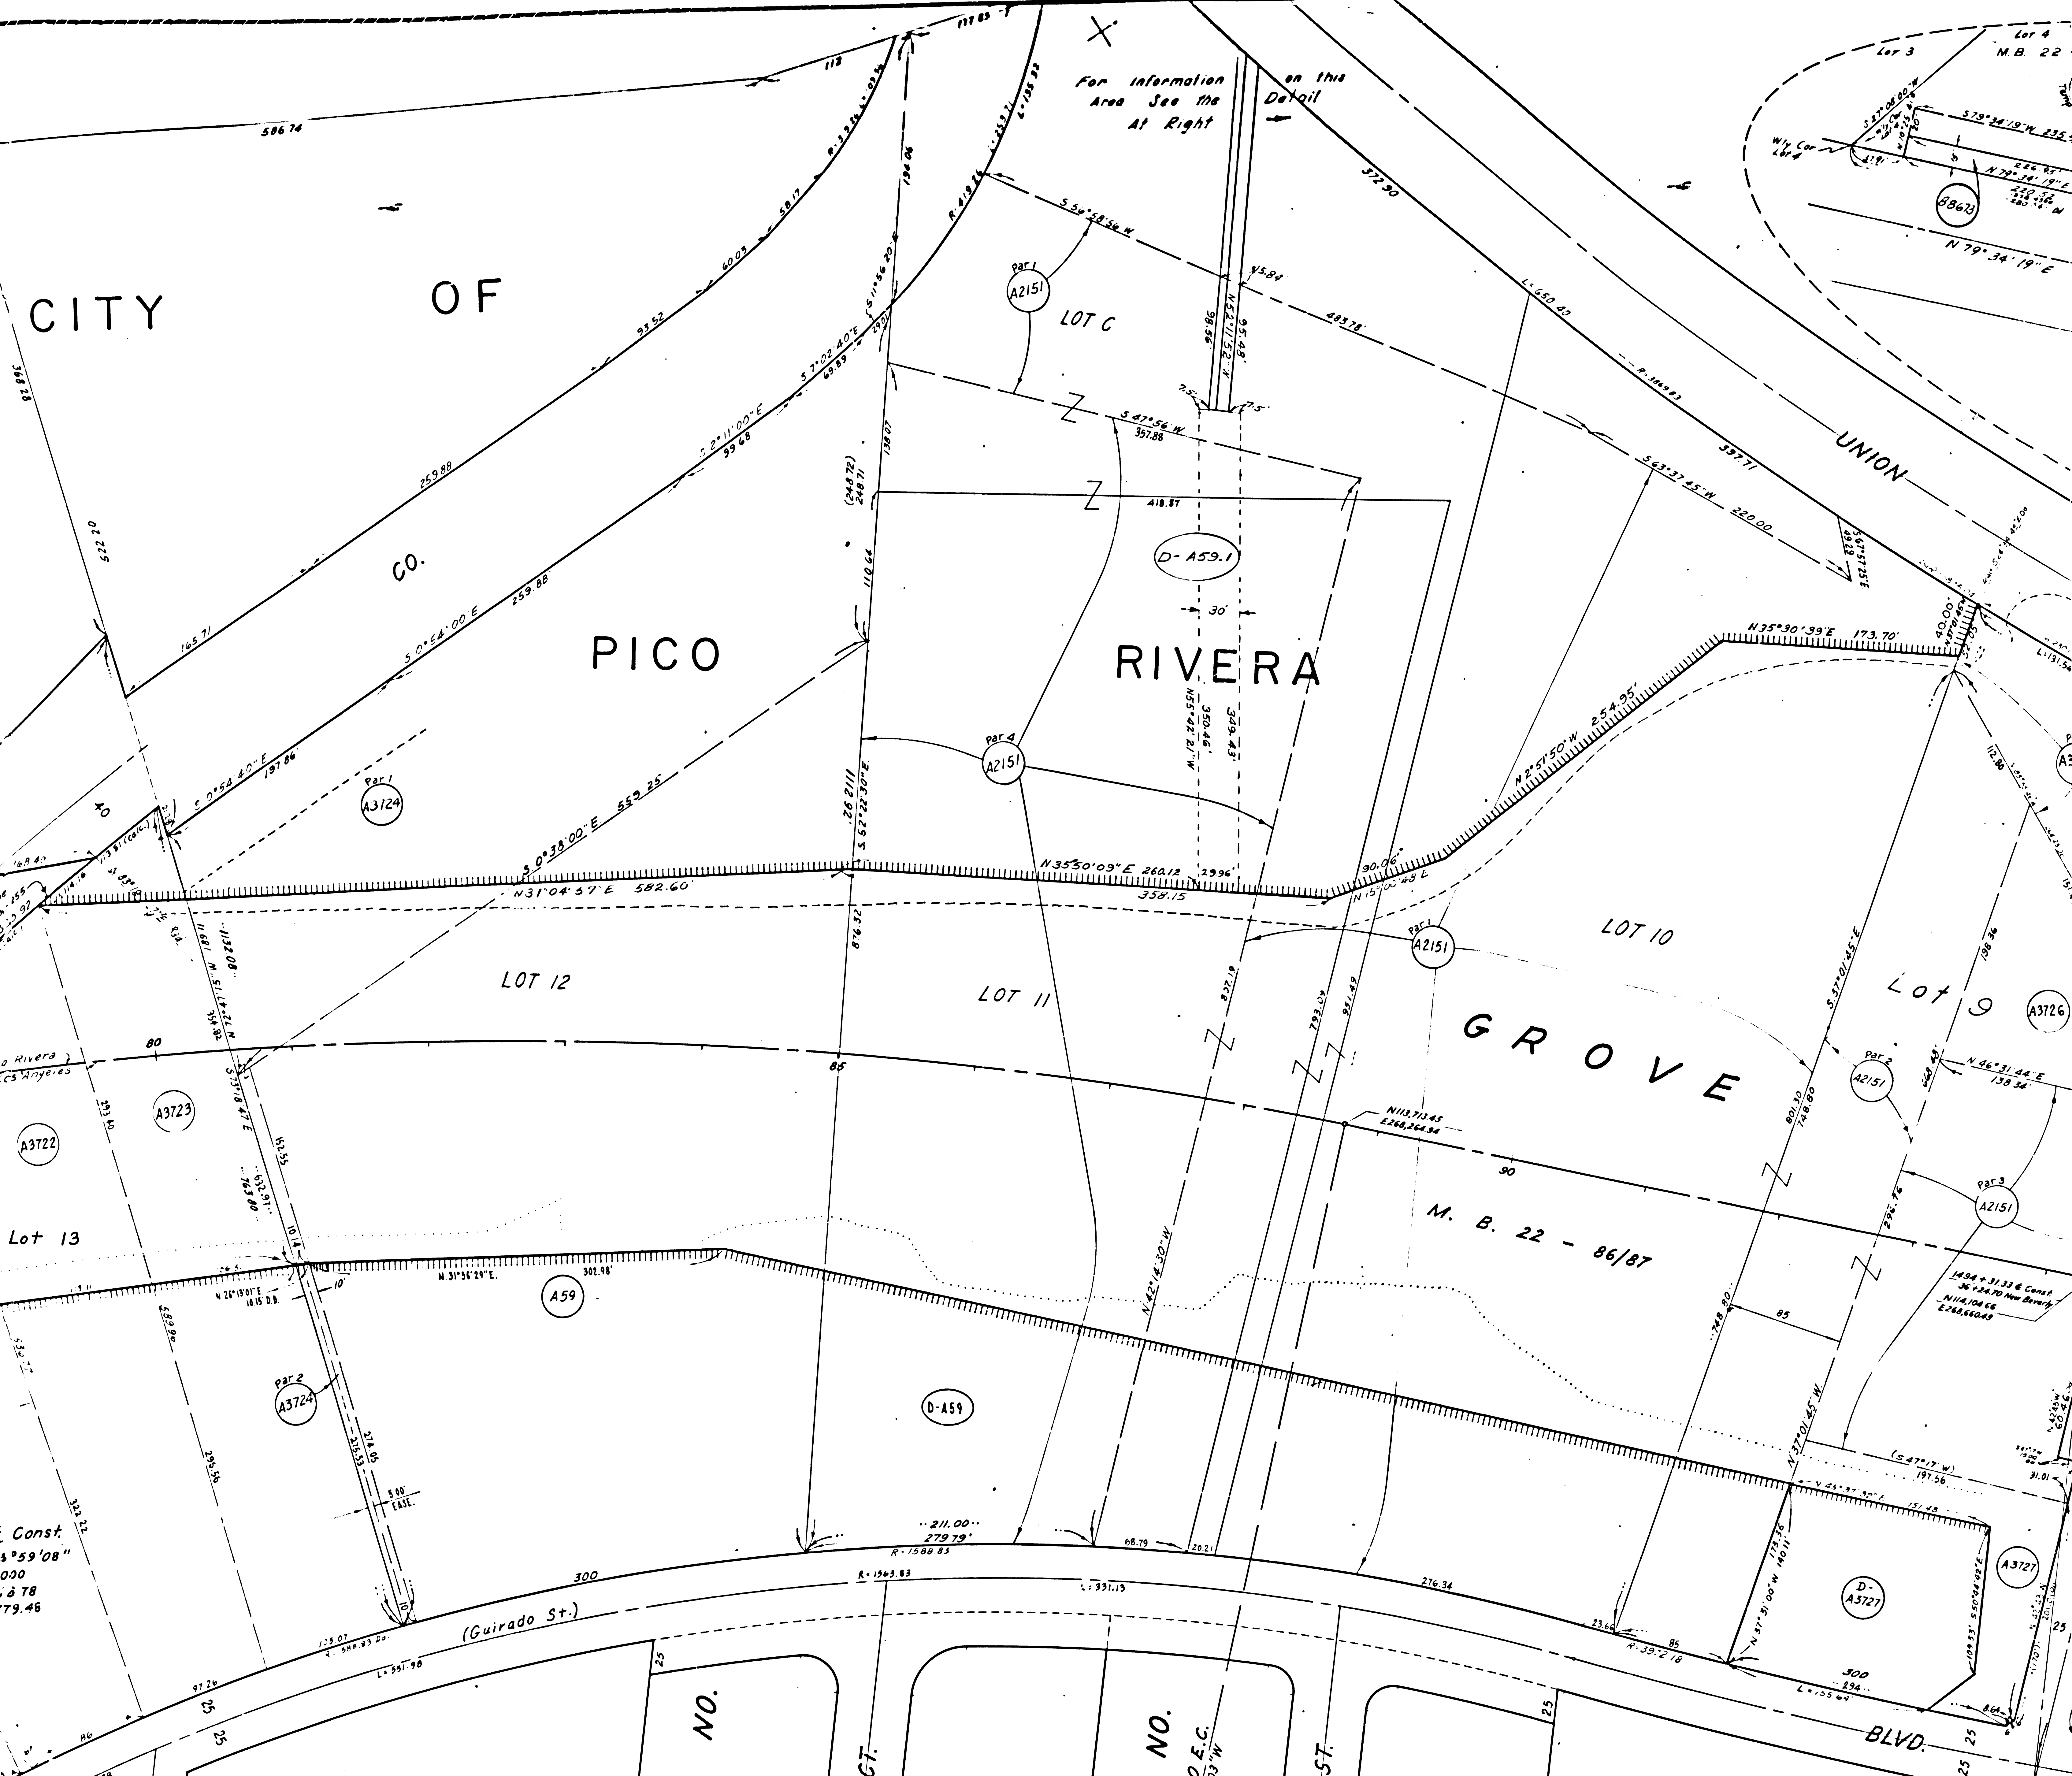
CITY OF PICO RIVERA

CO.

For information on this Area See the Detail At Right

Lot 3
Lot 4
M.B. 22

S 79°34'19" W 235
N 79°34'19" W
N 79°34'19" E
W'ly Cor Lot 4
B8673

586.74
112
117.83
368.28
522.20
165.71
259.88
259.88
93.52
60.05
58.17
194.06
138.07
(248.72)
248.71
110.64
S 1°56'20" E
S 7°02'40" E
69.89
S 2°11'00" E
59.68
S 0°54'00" E
S 0°54'40" E
197.86
S 0°38'00" E 559.25
S 52°22'30" E
262.111
R=419.26
L=135.83

Par 1
A2151
LOT C
S 54°58'56" W
45.84
N 52°11'52" W
98.56
95.48
7.5
7.5
483.78
372.90
L=650.40
R=3869.83
337.71
UNION
S 43°37'45" W 220.00
S 47°56' W
357.88
418.87
D-A59.1
30'
N 35°30'39" E 173.70'
40.00
N 2°51'50" W 254.95'
RIVERA
350.46'
349.43'
N 55°42'27" W

Par 4
A2151
Par 1
A3724
40

N 31°04'57" E 582.60'
N 35°50'09" E 260.12
29.96
358.15
90.06'
N 15°00'45" E

LOT 12
LOT 11
LOT 10
Lot 9
A3726
Par 1
A2151
GROVE
Par 2
A2151
Par 3
A2151
N 46°31'44" E
138.34
112.80
136.36
S 37°01'45" E
80.30
148.80

1132.08
N 42°15'11" W
354.82
876.32
837.19
793.04
951.49
Pico Rivera
Los Angeles
80
85
90
A3723
A3722
S 37°18'47" E
152.55
632.91
763.80
101.4
N113,713.45
E268,264.34
M. B. 22 - 86/87

Lot 13
N 26°13'01" E
101.5 D.D.
10'
N 31°56'24" E.
302.98'
A59
D-A59
N 42°14'30" W
748.80
85
N 37°01'45" W
296.76
1494+31.33 E Const.
36+24.70 New Beverly
N114,104.66
E268,660.49

Par 2
A3724
289.90
295.56
322.22
216.53
274.05
5.00'
EASE.
(S 47°17' W)
197.56
31.01
151.48
173.36
140.11
N 37°31'00" W
S 50°48'42" E
D-A3727
A3727

E. Const.
3°59'08"
000
78
79.46

211.00
279.79'
68.79
20.21
R=1588.83
R=1563.83
L=331.13
276.34
300
23.66
R=39.2.18
85
300
294
L=155.69
86
25
BLVD.
(Guirado St.)
135.07
R=588.83 D
L=351.98
97.26
25
25
NO.
CT.
NO.
E.C.
W
ST.
25
25